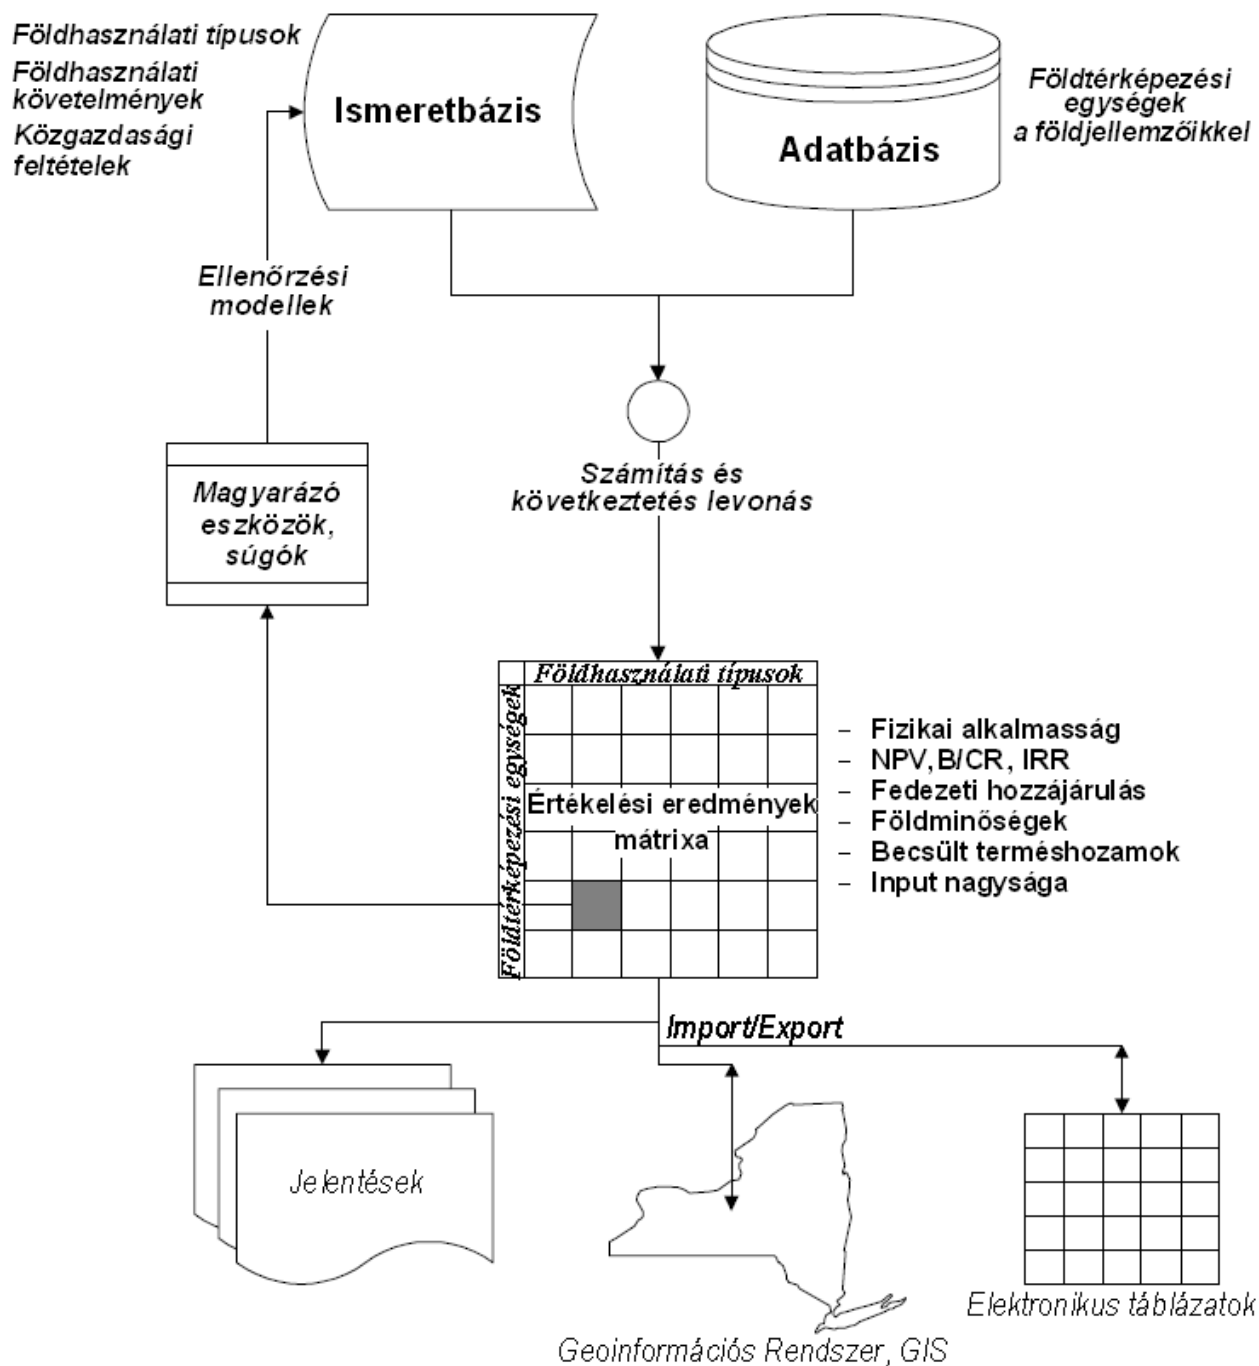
Földhasználati típusok
Földhasználati követelmények
Közgazdasági feltételek

Ismeretbázis

Adatbázis

Földtérképezési egységek a földjellemzőikkel

Ellenőrzési modellek

Magyarázó eszközök, súgók

Számítás és következtetés levonás

Földhasználati típusok

Földtérképezési egységek

Értékelési eredmények mátrixa

– Fizikai alkalmasság
– NPV, B/CR, IRR
– Fedezeti hozzájárulás
– Földminőségek
– Becsült terméshozamok
– Input nagysága

Import/Export

Jelentések

Geoinformációs Rendszer, GIS

Elektronikus táblázatok